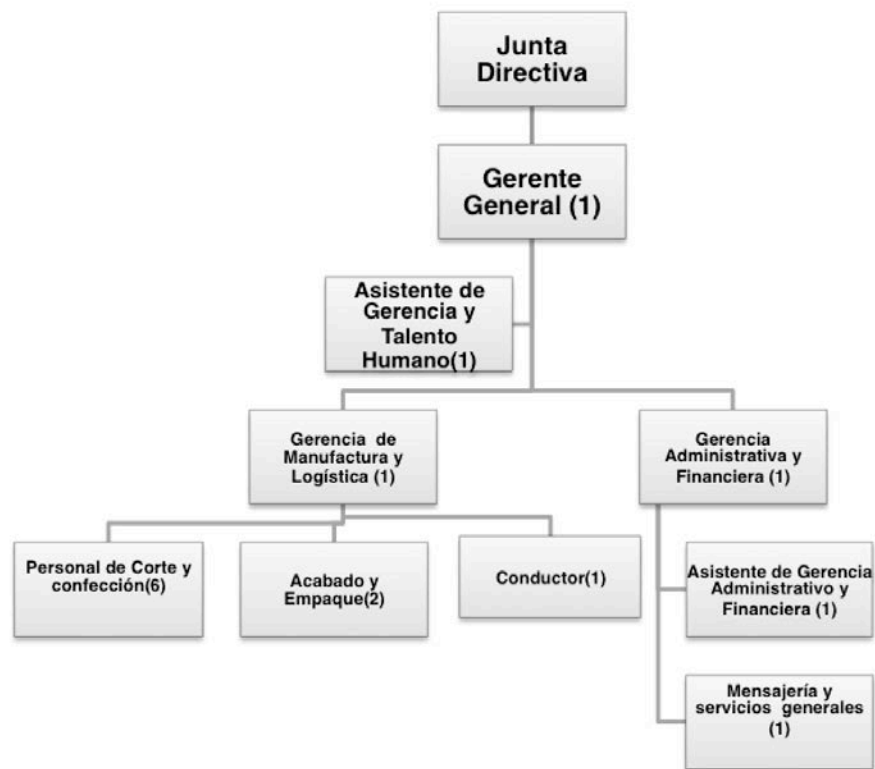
Junta Directiva

Gerente General (1)

Asistente de Gerencia y Talento Humano(1)

Gerencia de Manufactura y Logística (1)

Gerencia Administrativa y Financiera (1)

Personal de Corte y confección(6)

Acabado y Empaque(2)

Conductor(1)

Asistente de Gerencia Administrativo y Financiera (1)

Mensajería y servicios generales (1)